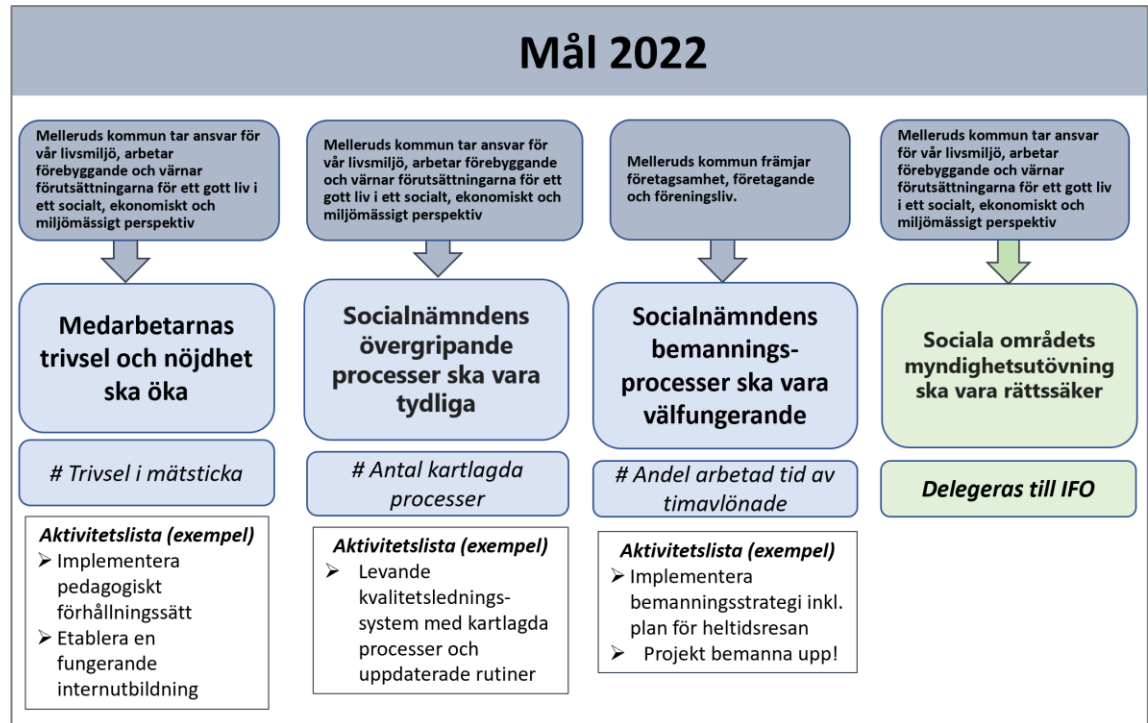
Mål 2022

Melleruds kommun tar ansvar för vår livsmiljö, arbetar förebyggande och värnar förutsättningarna för ett gott liv i ett socialt, ekonomiskt och miljömässigt perspektiv

Medarbetarnas trivsel och nöjdhet ska öka

# Trivsel i mätsticka

Aktivitetslista (exempel)
➢ Implementera pedagogiskt förhållningssätt
➢ Etablera en fungerande internutbildning

Melleruds kommun tar ansvar för vår livsmiljö, arbetar förebyggande och värnar förutsättningarna för ett gott liv i ett socialt, ekonomiskt och miljömässigt perspektiv

Socialnämndens övergripande processer ska vara tydliga

# Antal kartlagda processer

Aktivitetslista (exempel)
➢ Levande kvalitetsledningssystem med kartlagda processer och uppdaterade rutiner

Melleruds kommun främjar företagsamhet, företagande och föreningsliv.

Socialnämndens bemanningsprocesser ska vara välfungerande

# Andel arbetad tid av timavlönade

Aktivitetslista (exempel)
➢ Implementera bemanningsstrategi inkl. plan för heltidsresan
➢ Projekt bemanna upp!

Melleruds kommun tar ansvar för vår livsmiljö, arbetar förebyggande och värnar förutsättningarna för ett gott liv i ett socialt, ekonomiskt och miljömässigt perspektiv

Sociala områdets myndighetsutövning ska vara rättssäker

Delegeras till IFO